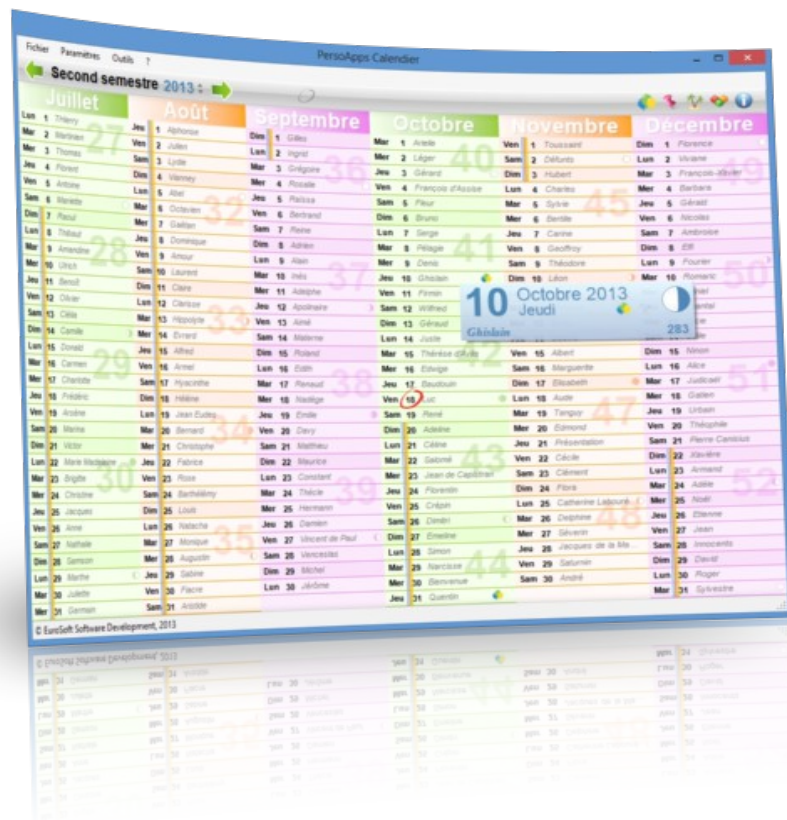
Fichier Paramètres Outils ?

PersoApps Calendier

Second semestre 2013 :

Juillet
Lun 1 Thierry
Mar 2 Martinien
Mer 3 Thomas
Jeu 4 Florent
Ven 5 Antoine
Sam 6 Mariette
Dim 7 Raoul
Lun 8 Thibaut
Mar 9 Amandine
Mer 10 Ulrich
Jeu 11 Benoît
Ven 12 Olivier
Sam 13 Clélia
Dim 14 Camille
Lun 15 Donald
Mar 16 Carmen
Mer 17 Charlotte
Jeu 18 Frédéric
Ven 19 Arsène
Sam 20 Marina
Dim 21 Victor
Lun 22 Marie Madeleine
Mar 23 Brigitte
Mer 24 Christine
Jeu 25 Jacques
Ven 26 Anne
Sam 27 Nathalie
Dim 28 Samson
Lun 29 Marthe
Mar 30 Juliette
Mer 31 Germain

Août
Jeu 1 Alphonse
Ven 2 Julien
Sam 3 Lydie
Dim 4 Vianney
Lun 5 Abel
Mar 6 Octavien
Mer 7 Gaëtan
Jeu 8 Dominique
Ven 9 Amour
Sam 10 Laurent
Dim 11 Claire
Lun 12 Clarisse
Mar 13 Hippolyte
Mer 14 Evrard
Jeu 15 Alfred
Ven 16 Armel
Sam 17 Hyacinthe
Dim 18 Hélène
Lun 19 Jean Eudes
Mar 20 Bernard
Mer 21 Christophe
Jeu 22 Fabrice
Ven 23 Rose
Sam 24 Barthélémy
Dim 25 Louis
Lun 26 Natacha
Mar 27 Monique
Mer 28 Augustin
Jeu 29 Sabine
Ven 30 Fiacre
Sam 31 Aristide

Septembre
Dim 1 Gilles
Lun 2 Ingrid
Mar 3 Grégoire
Mer 4 Rosalie
Jeu 5 Raïssa
Ven 6 Bertrand
Sam 7 Reine
Dim 8 Adrien
Lun 9 Alain
Mar 10 Inès
Mer 11 Adelphe
Jeu 12 Apolinaire
Ven 13 Aimé
Sam 14 Materne
Dim 15 Roland
Lun 16 Edith
Mar 17 Renaud
Mer 18 Nadège
Jeu 19 Emilie
Ven 20 Davy
Sam 21 Matthieu
Dim 22 Maurice
Lun 23 Constant
Mar 24 Thècle
Mer 25 Hermann
Jeu 26 Damien
Ven 27 Vincent de Paul
Sam 28 Venceslas
Dim 29 Michel
Lun 30 Jérôme

Octobre
Mar 1 Arielle
Mer 2 Léger
Jeu 3 Gérard
Ven 4 François d'Assise
Sam 5 Fleur
Dim 6 Bruno
Lun 7 Serge
Mar 8 Pélagie
Mer 9 Denis
Jeu 10 Ghislain
Ven 11 Firmin
Sam 12 Wilfried
Dim 13 Géraud
Lun 14 Juste
Mar 15 Thérèse d'Avila
Mer 16 Edwige
Jeu 17 Baudouin
Ven 18 Luc
Sam 19 René
Dim 20 Adeline
Lun 21 Céline
Mar 22 Salomé
Mer 23 Jean de Capistran
Jeu 24 Florentin
Ven 25 Crépin
Sam 26 Dimitri
Dim 27 Emeline
Lun 28 Simon
Mar 29 Narcisse
Mer 30 Bienvenue
Jeu 31 Quentin

Novembre
Ven 1 Toussaint
Sam 2 Défunts
Dim 3 Hubert
Lun 4 Charles
Mar 5 Sylvie
Mer 6 Bertille
Jeu 7 Carine
Ven 8 Geoffroy
Sam 9 Théodore
Dim 10 Léon
Ven 15 Albert
Sam 16 Marguerite
Dim 17 Elisabeth
Lun 18 Aude
Mar 19 Tanguy
Mer 20 Edmond
Jeu 21 Présentation
Ven 22 Cécile
Sam 23 Clément
Dim 24 Flora
Lun 25 Catherine Labouré
Mar 26 Delphine
Mer 27 Séverin
Jeu 28 Jacques de la Ma...
Ven 29 Saturnin
Sam 30 André

Décembre
Dim 1 Florence
Lun 2 Viviane
Mar 3 François-Xavier
Mer 4 Barbara
Jeu 5 Gérald
Ven 6 Nicolas
Sam 7 Ambroise
Dim 8 Elfi
Lun 9 Fourier
Mar 10 Romaric
Dim 15 Ninon
Lun 16 Alice
Mar 17 Judicaël
Mer 18 Gatien
Jeu 19 Urbain
Ven 20 Théophile
Sam 21 Pierre Canisius
Dim 22 Xavière
Lun 23 Armand
Mar 24 Adèle
Mer 25 Noël
Jeu 26 Etienne
Ven 27 Jean
Sam 28 Innocents
Dim 29 David
Lun 30 Roger
Mar 31 Sylvestre

10 Octobre 2013
Jeudi
Ghislain
283

© EuroSoft Software Development, 2013